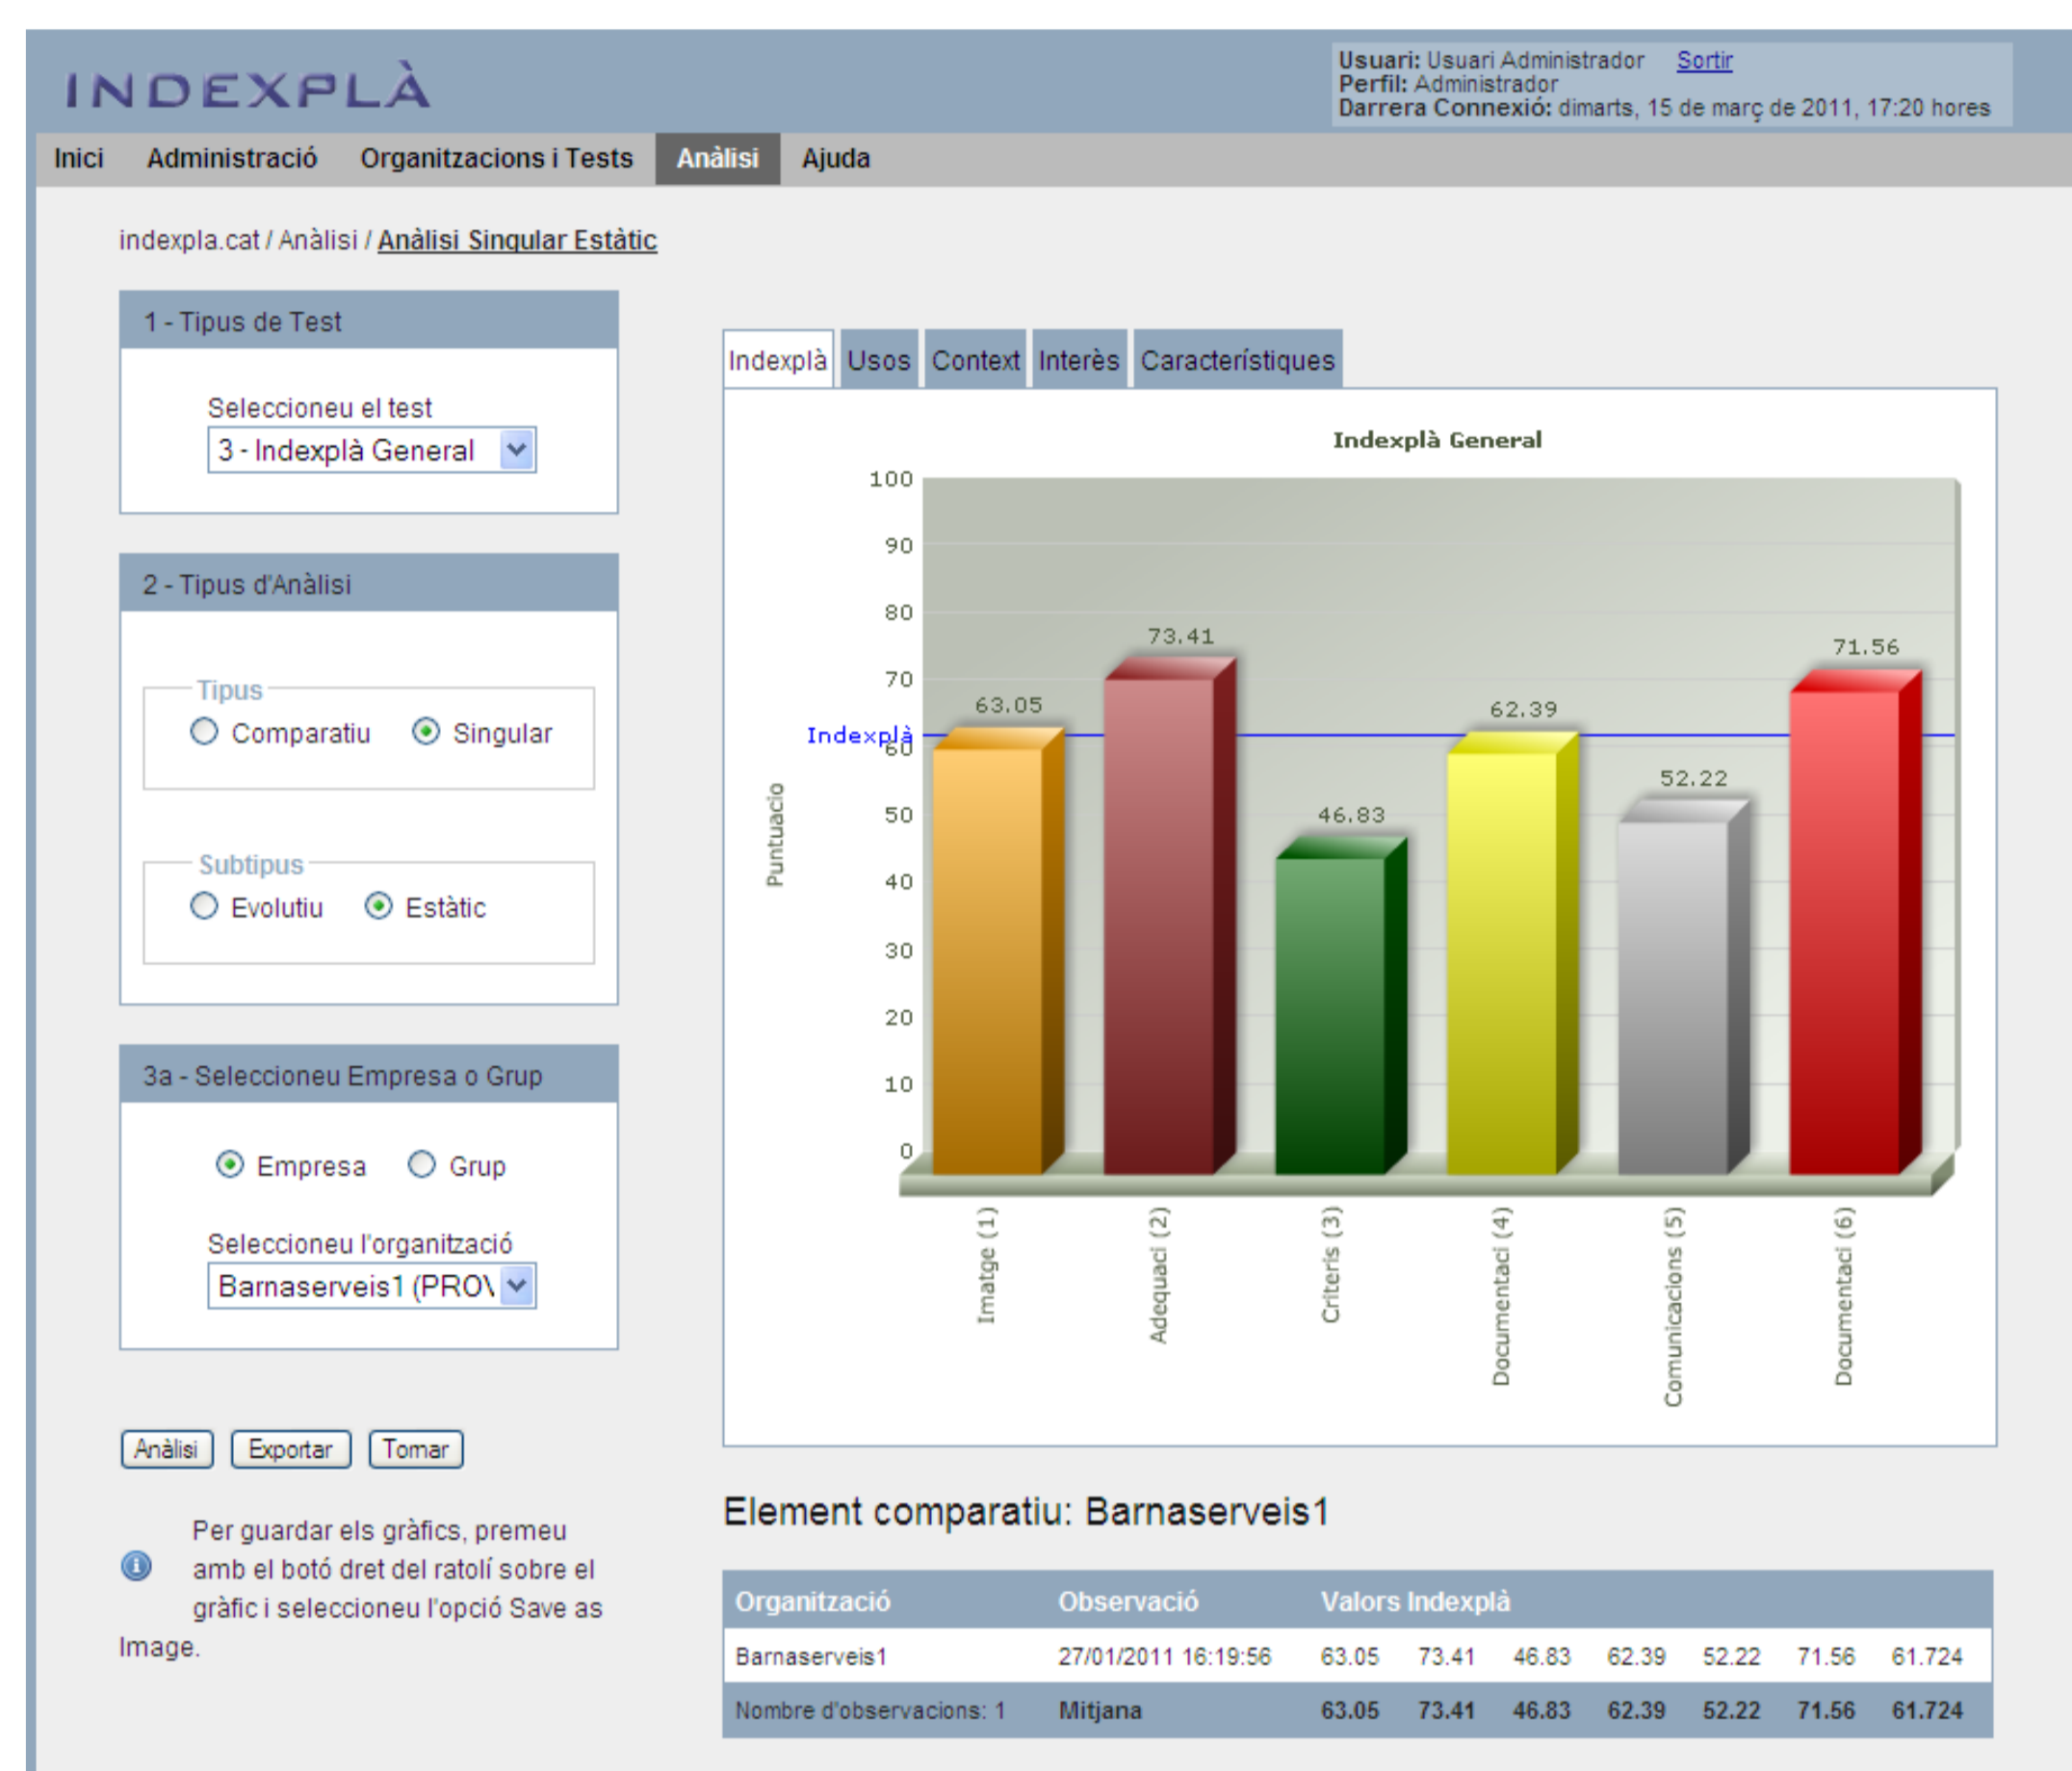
INDEXPLÀ

Usuari: Usuari Administrador Sortir
Perfil: Administrador
Darrera Connexió: dimarts, 15 de març de 2011, 17:20 hores

Inici Administració Organitzacions i Tests Anàlisi Ajuda

indexpla.cat / Anàlisi / Anàlisi Singular Estàtic

1 - Tipus de Test

Seleccioneu el test
3 - Indexplà General

2 - Tipus d'Anàlisi

Tipus
Comparatiu Singular

Subtipus
Evolutiu Estàtic

3a - Seleccioneu Empresa o Grup

Empresa Grup

Seleccioneu l'organització
Barnaserveis1 (PRO\

Anàlisi Exportar Tornar

Per guardar els gràfics, premeu amb el botó dret del ratolí sobre el gràfic i seleccioneu l'opció Save as Image.

Indexplà Usos Context Interès Característiques

Indexplà General

100
90
80
70
60
50
40
30
20
10
0

Puntuacio

Indexplà

63.05
73.41
46.83
62.39
52.22
71.56

Imatge (1)
Adequaci (2)
Criteris (3)
Documentaci (4)
Comunicacions (5)
Documentaci (6)

Element comparatiu: Barnaserveis1

| Organització | Observació | Valors Indexplà | | | | | | |
|---|---|---|---|---|---|---|---|---|
| Barnaserveis1 | 27/01/2011 16:19:56 | 63.05 | 73.41 | 46.83 | 62.39 | 52.22 | 71.56 | 61.724 |
| Nombre d'observacions: 1 | Mitjana | 63.05 | 73.41 | 46.83 | 62.39 | 52.22 | 71.56 | 61.724 |